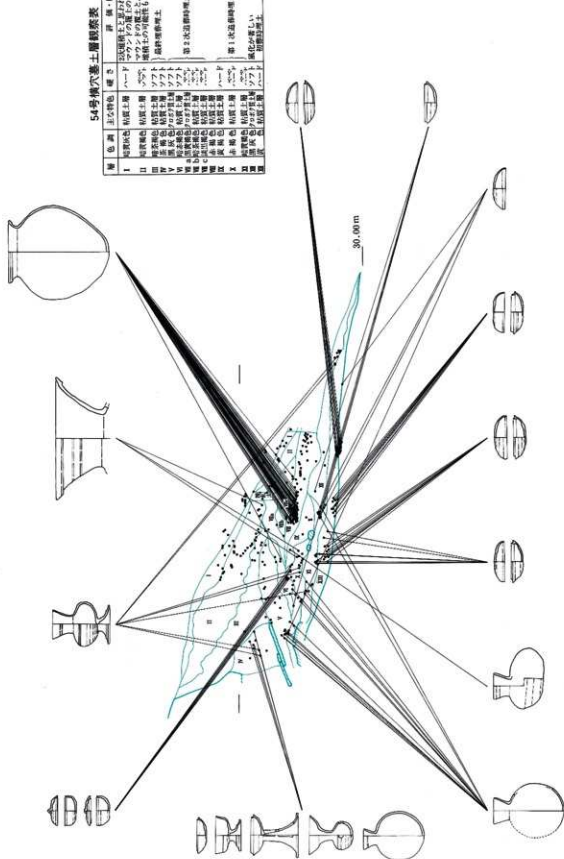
54号竪穴墓土層観察表

| 層 | 色調 | 土質特色 | 硬さ | 詳細・ |
|---|---|---|---|---|
| I | 暗褐灰色 | 粘質土層 | ハード | 21次竪穴と思われ マウンドの崩土の 竪穴土の可能性も |
| II | 暗褐灰色 | 粘質土層 | やや ソフト | |
| III | 灰黄褐色 | 粘質土層 | ソフト | 最終埋葬埋土 |
| IV | 茶褐色 | 粘質土層 | ソフト | |
| V | 灰褐色 | ブロック混土層 | ソフト | |
| VI | 暗茶褐色 | 粘質土層 | ソフト | |
| VII a | 灰黄褐色 | ブロック混土層 | やや ソフト | 第2次追葬時埋 |
| VII b | 淡黄褐色 | 粘質土層 | やや ソフト | |
| VIII | 赤褐色 | 粘質土層 | | |
| IX | 黄褐色 | 粘質土層 | | |
| X | 赤褐色 | 粘質土層 | ハード | |
| XI | | | やや ソフト | 第1次追葬時埋 |
| XII | 暗茶褐色 | 粘質土層 | やや ハード | 風化が著しい |
| XIII | 淡黄色 | ブロック混土層 | ハード | 初葬時埋土 |

30.00m